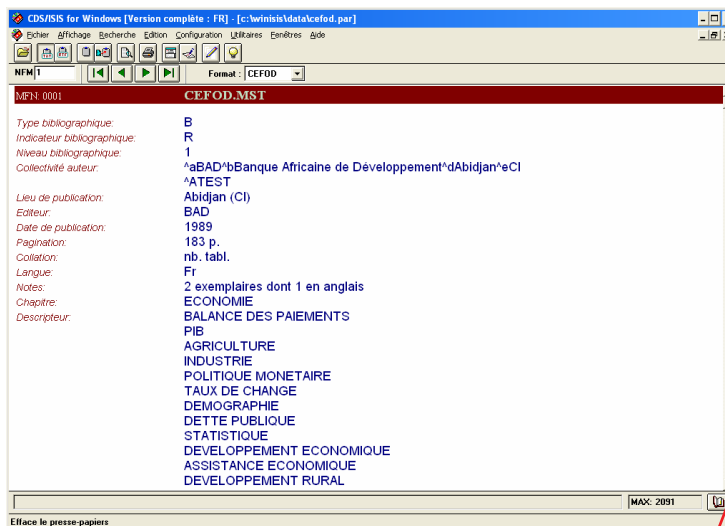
CDS/ISIS for Windows [Version complète : FR] - [c:\winisis\data\cefod.par]

Fichier Affichage Recherche Edition Configuration Utilitaires Fenêtres Aide

NFM 1

Format : CEFOD

MFN: 0001 CEFOD.MST

Type bibliographique: B
Indicateur bibliographique: R
Niveau bibliographique: 1
Collectivité auteur: ^aBAD^bBanque Africaine de Développement^dAbidjan^eCI ^ATEST
Lieu de publication: Abidjan (CI)
Editeur: BAD
Date de publication: 1989
Pagination: 183 p.
Collation: nb. tabl.
Langue: Fr
Notes: 2 exemplaires dont 1 en anglais
Chapitre: ECONOMIE
Descripteur: BALANCE DES PAIEMENTS
PIB
AGRICULTURE
INDUSTRIE
POLITIQUE MONETAIRE
TAUX DE CHANGE
DEMOGRAPHIE
DETTE PUBLIQUE
STATISTIQUE
DEVELOPPEMENT ECONOMIQUE
ASSISTANCE ECONOMIQUE
DEVELOPPEMENT RURAL

MAX: 2091

Efface le presse-papiers